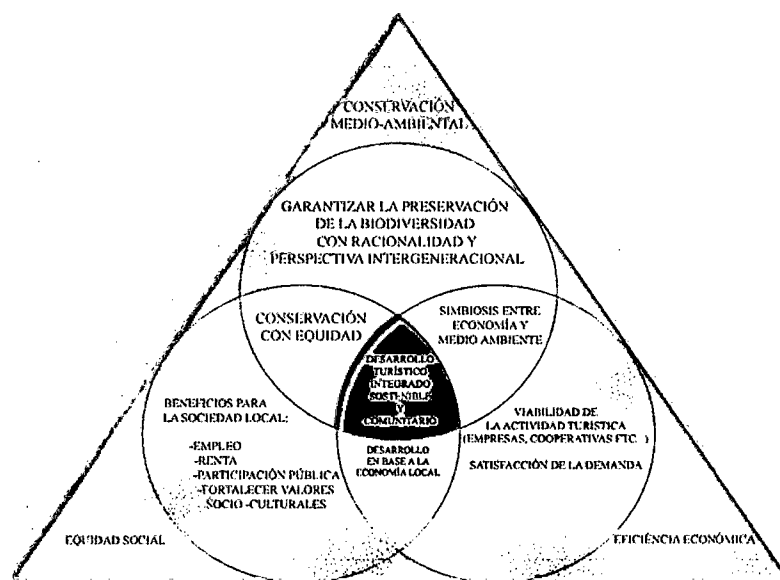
CONSERVACIÓN MEDIO-AMBIENTAL

GARANTIZAR LA PRESERVACIÓN DE LA BIODIVERSIDAD CON RACIONALIDAD Y PERSPECTIVA INTERGENERACIONAL

CONSERVACIÓN CON EQUIDAD

SIMBIOSIS ENTRE ECONOMÍA Y MEDIO AMBIENTE

DESARROLLO TURÍSTICO INTEGRADO SOSTENIBLE Y COMUNITARIO

BENEFICIOS PARA LA SOCIEDAD LOCAL:

-EMPLEO
-RENTA
-PARTICIPACIÓN PÚBLICA
-FORTALECER VALORES SOCIO-CULTURALES

DESARROLLO EN BASE A LA ECONOMÍA LOCAL

VIABILIDAD DE LA ACTIVIDAD TURÍSTICA (EMPRESAS, COOPERATIVAS ETC. )

SATISFACCIÓN DE LA DEMANDA

EQUIDAD SOCIAL

EFICIENCIA ECONÓMICA